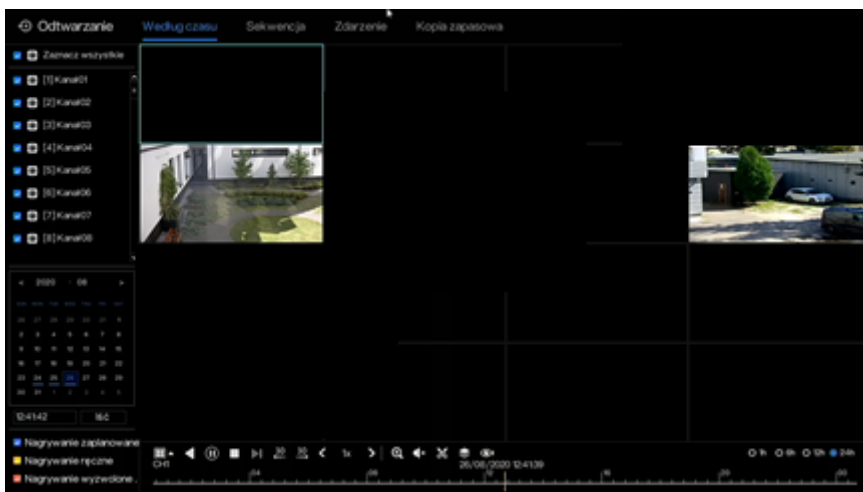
Odtwarzanie Według czasu Sekwencja Zdarzenie Kopia zapasowa

Zaznacz wszystkie
[1]Kanał01
[2]Kanał02
[3]Kanał03
[4]Kanał04
[5]Kanał05
[6]Kanał06
[7]Kanał07
[8]Kanał08

< 2020 - 08 >

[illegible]

12:41:42 18č

Nagrywanie zaplanowane
Nagrywanie ręczne
Nagrywanie wyzwolone

CH1

1x

26/08/2020 12:41:39

1h 6h 12h 24h